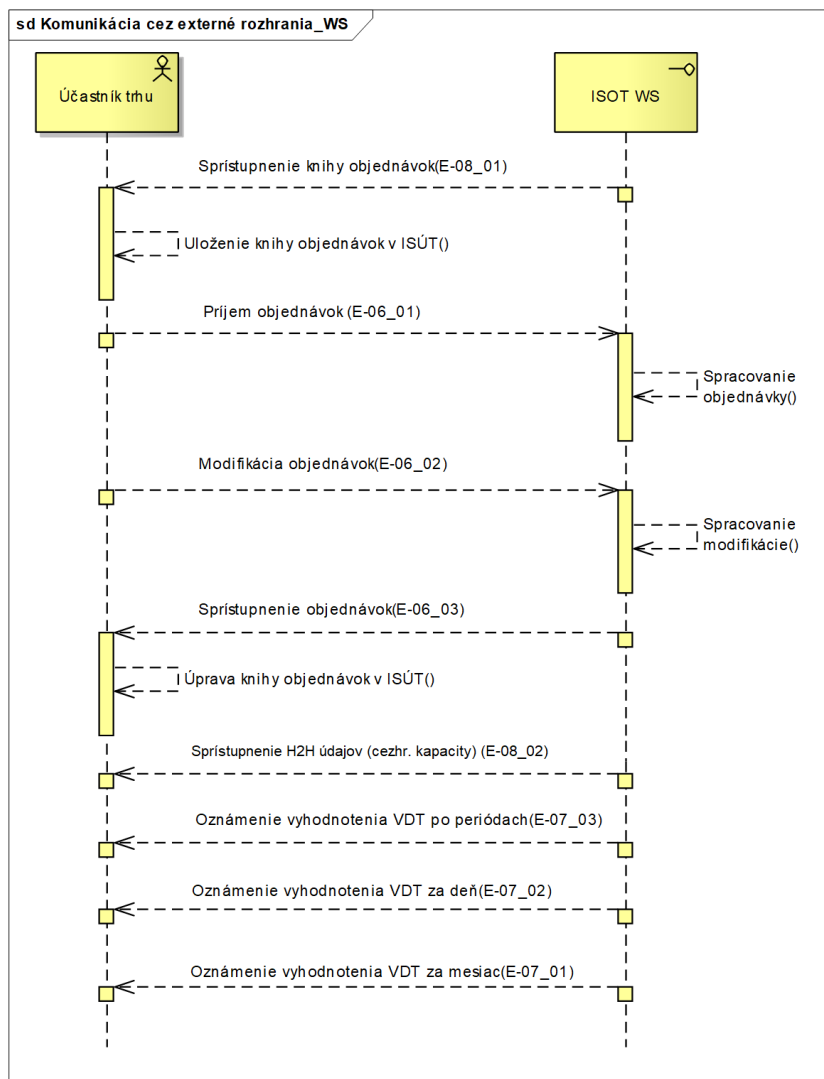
sd Komunikácia cez externé rozhrania_WS

Účastník trhu

ISOT WS

Sprístupnenie knihy objednávok(E-08_01)

Uloženie knihy objednávok v ISÚT()

Príjem objednávok (E-06_01)

Spracovanie objednávky()

Modifikácia objednávok(E-06_02)

Spracovanie modifikácie()

Sprístupnenie objednávok(E-06_03)

Úprava knihy objednávok v ISÚT()

Sprístupnenie H2H údajov (cezhr. kapacity) (E-08_02)

Oznámenie vyhodnotenia VDT po periódach(E-07_03)

Oznámenie vyhodnotenia VDT za deň(E-07_02)

Oznámenie vyhodnotenia VDT za mesiac(E-07_01)